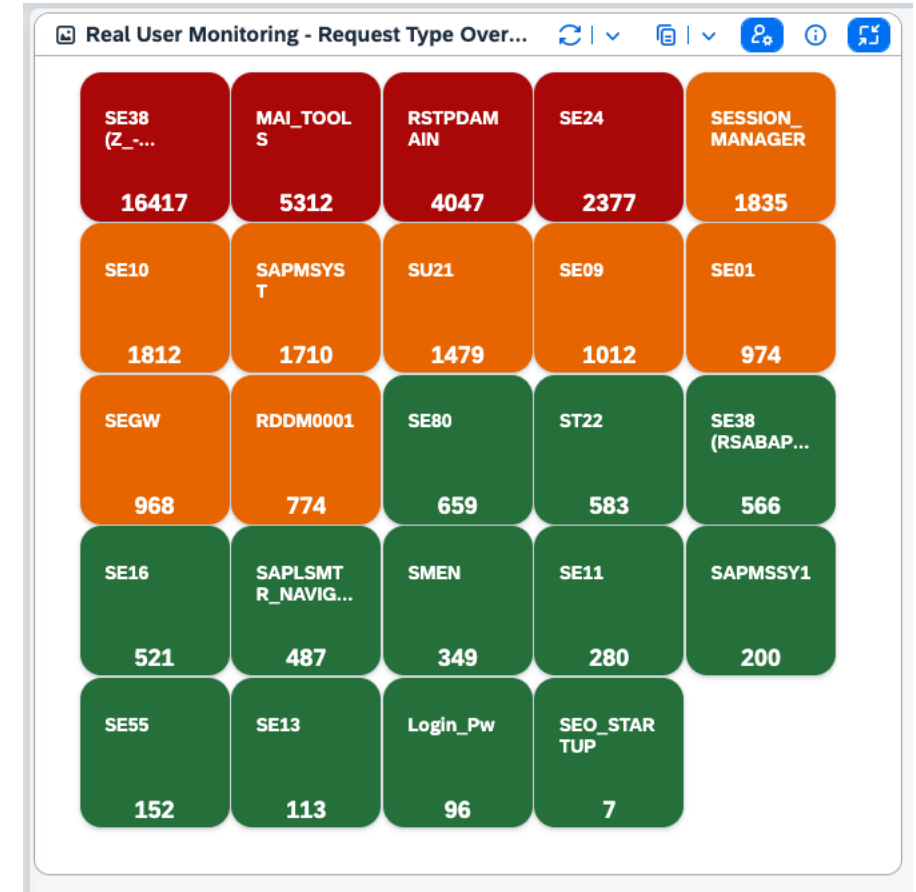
Real User Monitoring - Request Type Over...

SE38 (Z_-...
16417

MAI_TOOLS
5312

RSTPDAMAIN
4047

SE24
2377

SESSION_MANAGER
1835

SE10
1812

SAPMSYST
1710

SU21
1479

SE09
1012

SE01
974

SEGW
968

RDDM0001
774

SE80
659

ST22
583

SE38 (RSABAP...
566

SE16
521

SAPLSMTR_NAVIG...
487

SMEN
349

SE11
280

SAPMSSY1
200

SE55
152

SE13
113

Login_Pw
96

SEO_STARTUP
7